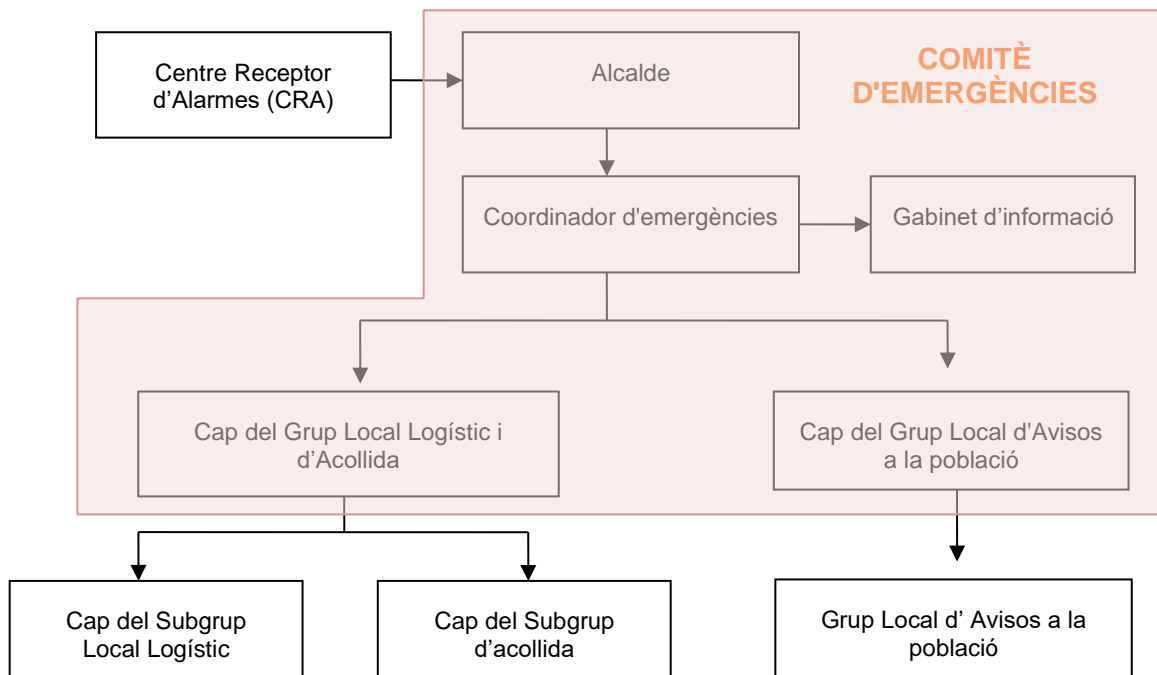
Centre Receptor d'Alarmes (CRA)

Alcalde

COMITÈ D'EMERGÈNCIES

Coordinador d'emergències

Gabinet d'informació

Cap del Grup Local Logístic i d'Acollida

Cap del Grup Local d'Avisos a la població

Cap del Subgrup Local Logístic

Cap del Subgrup d'acollida

Grup Local d' Avisos a la població